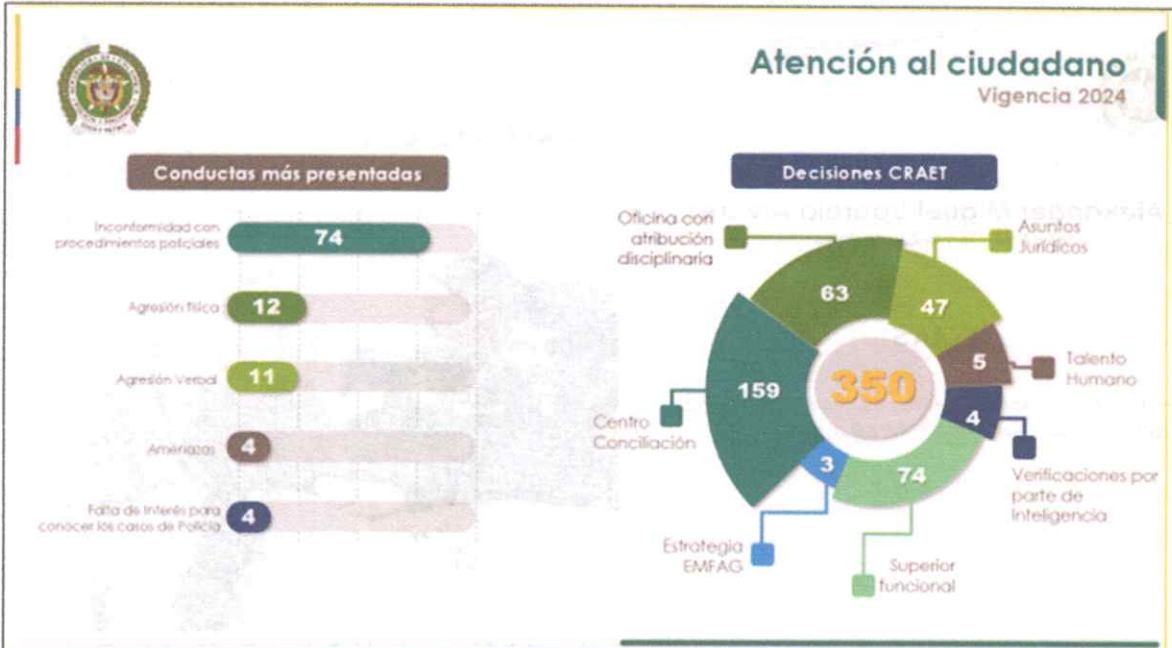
Atención al ciudadano
Vigencia 2024

Conductas más presentadas

Inconformidad con procedimientos policiales 74

Agresión física 12

Agresión Verbal 11

Amenazas 4

Falta de interés para conocer los casos de Policía 4

Decisiones CRAET

Oficina con atribución disciplinaria 63

Asuntos Jurídicos 47

Talento Humano 5

Verificaciones por parte de Inteligencia 4

Superior funcional 74

Estrategia EMFAG 3

Centro Conciliación 159

350